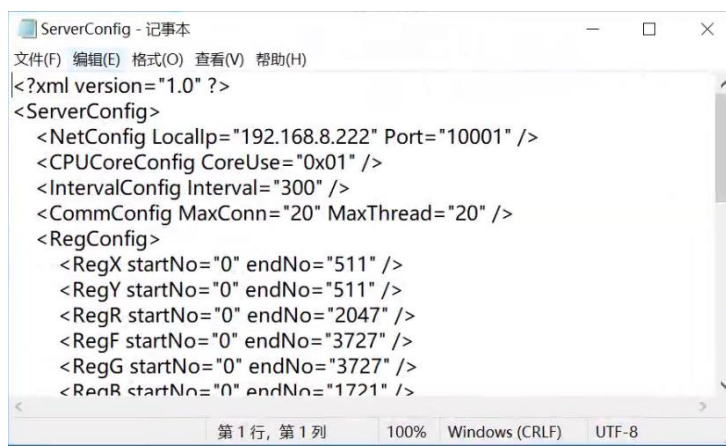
ServerConfig - 记事本

文件(F) 编辑(E) 格式(O) 查看(V) 帮助(H)

<?xml version="1.0" ?>
<ServerConfig>
<NetConfig LocalIp="192.168.8.222" Port="10001" />
<CPUCoreConfig CoreUse="0x01" />
<IntervalConfig Interval="300" />
<CommConfig MaxConn="20" MaxThread="20" />
<RegConfig>
<RegX startNo="0" endNo="511" />
<RegY startNo="0" endNo="511" />
<RegR startNo="0" endNo="2047" />
<RegF startNo="0" endNo="3727" />
<RegG startNo="0" endNo="3727" />
<RegB startNo="0" endNo="1721" />

第 1 行, 第 1 列 100% Windows (CRLF) UTF-8